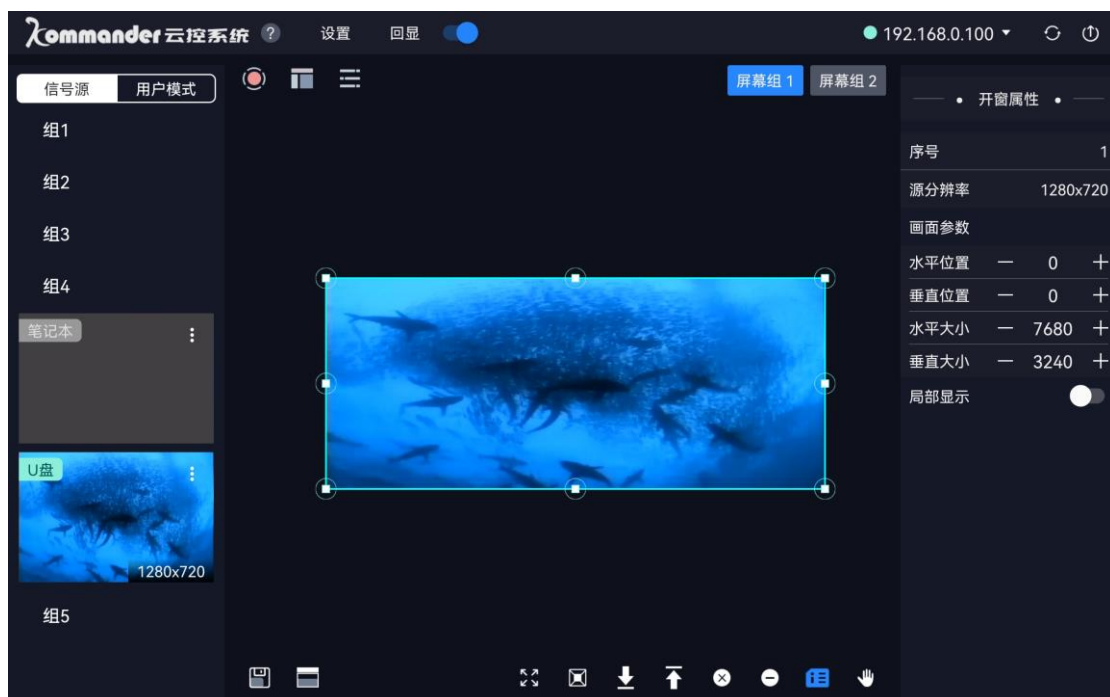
Kommander云控系统 ? 设置 回显

192.168.0.100

信号源 用户模式

组1

组2

组3

组4

笔记本

U盘

1280x720

组5

屏幕组 1 屏幕组 2

开窗属性

| 序号 | 1 |
|---|---|
| 源分辨率 | 1280x720 |
| 画面参数 | |
| 水平位置 | — 0 + |
| 垂直位置 | — 0 + |
| 水平大小 | — 7680 + |
| 垂直大小 | — 3240 + |
| 局部显示 | |